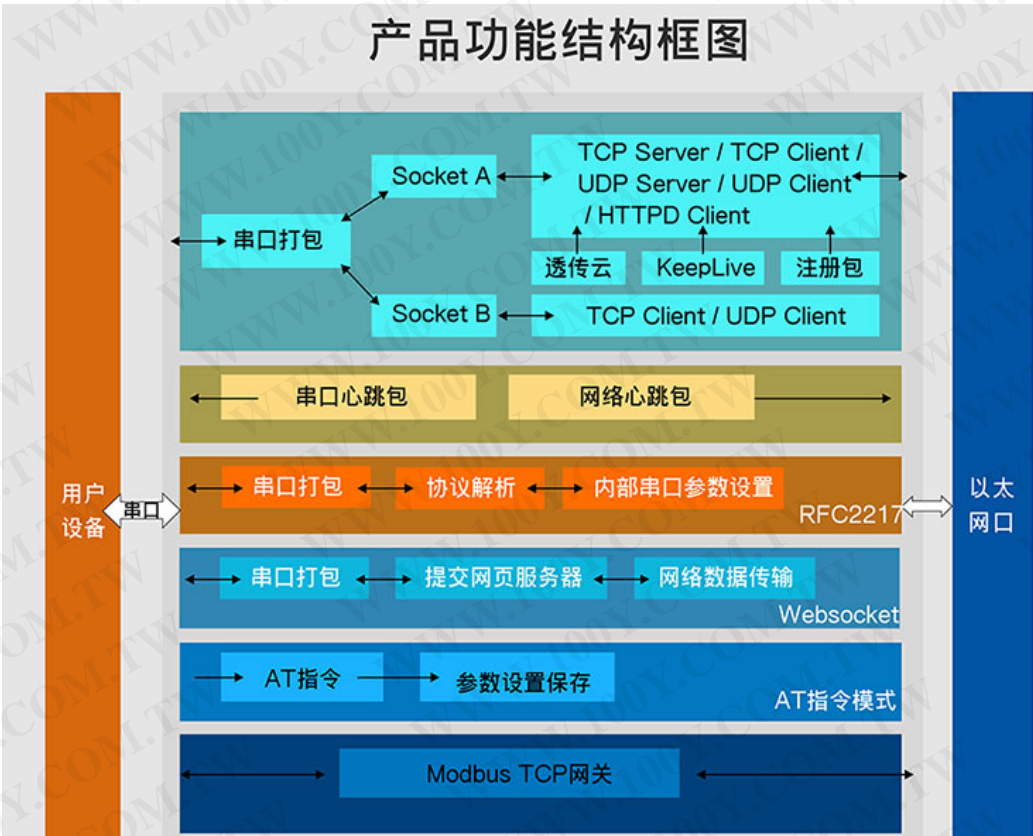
产品功能结构框图

用户设备

串口

串口打包

Socket A

TCP Server / TCP Client / UDP Server / UDP Client / HTTPD Client

透传云

KeepLive

注册包

Socket B

TCP Client / UDP Client

串口心跳包

网络心跳包

串口打包

协议解析

内部串口参数设置

RFC2217

串口打包

提交网页服务器

网络数据传输

Websocket

AT指令

参数设置保存

AT指令模式

Modbus TCP网关

以太网口

WWW.100Y.COM.TW